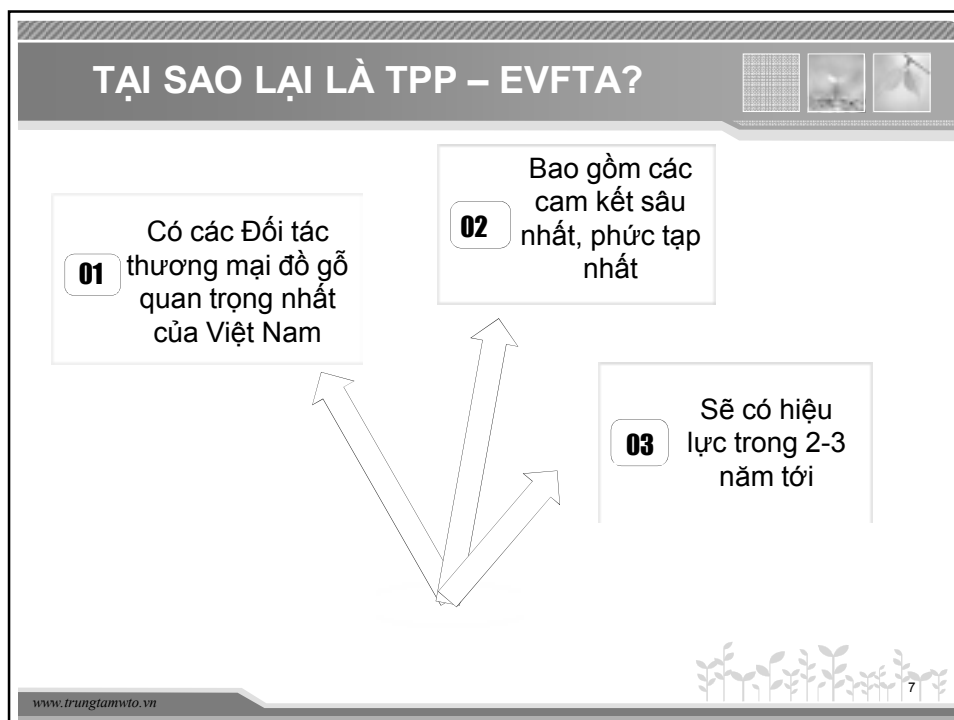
TẠI SAO LẠI LÀ TPP – EVFTA?

01 Có các Đối tác thương mại đồ gỗ quan trọng nhất của Việt Nam

02 Bao gồm các cam kết sâu nhất, phức tạp nhất

03 Sẽ có hiệu lực trong 2-3 năm tới

www.trungtamwto.vn

7